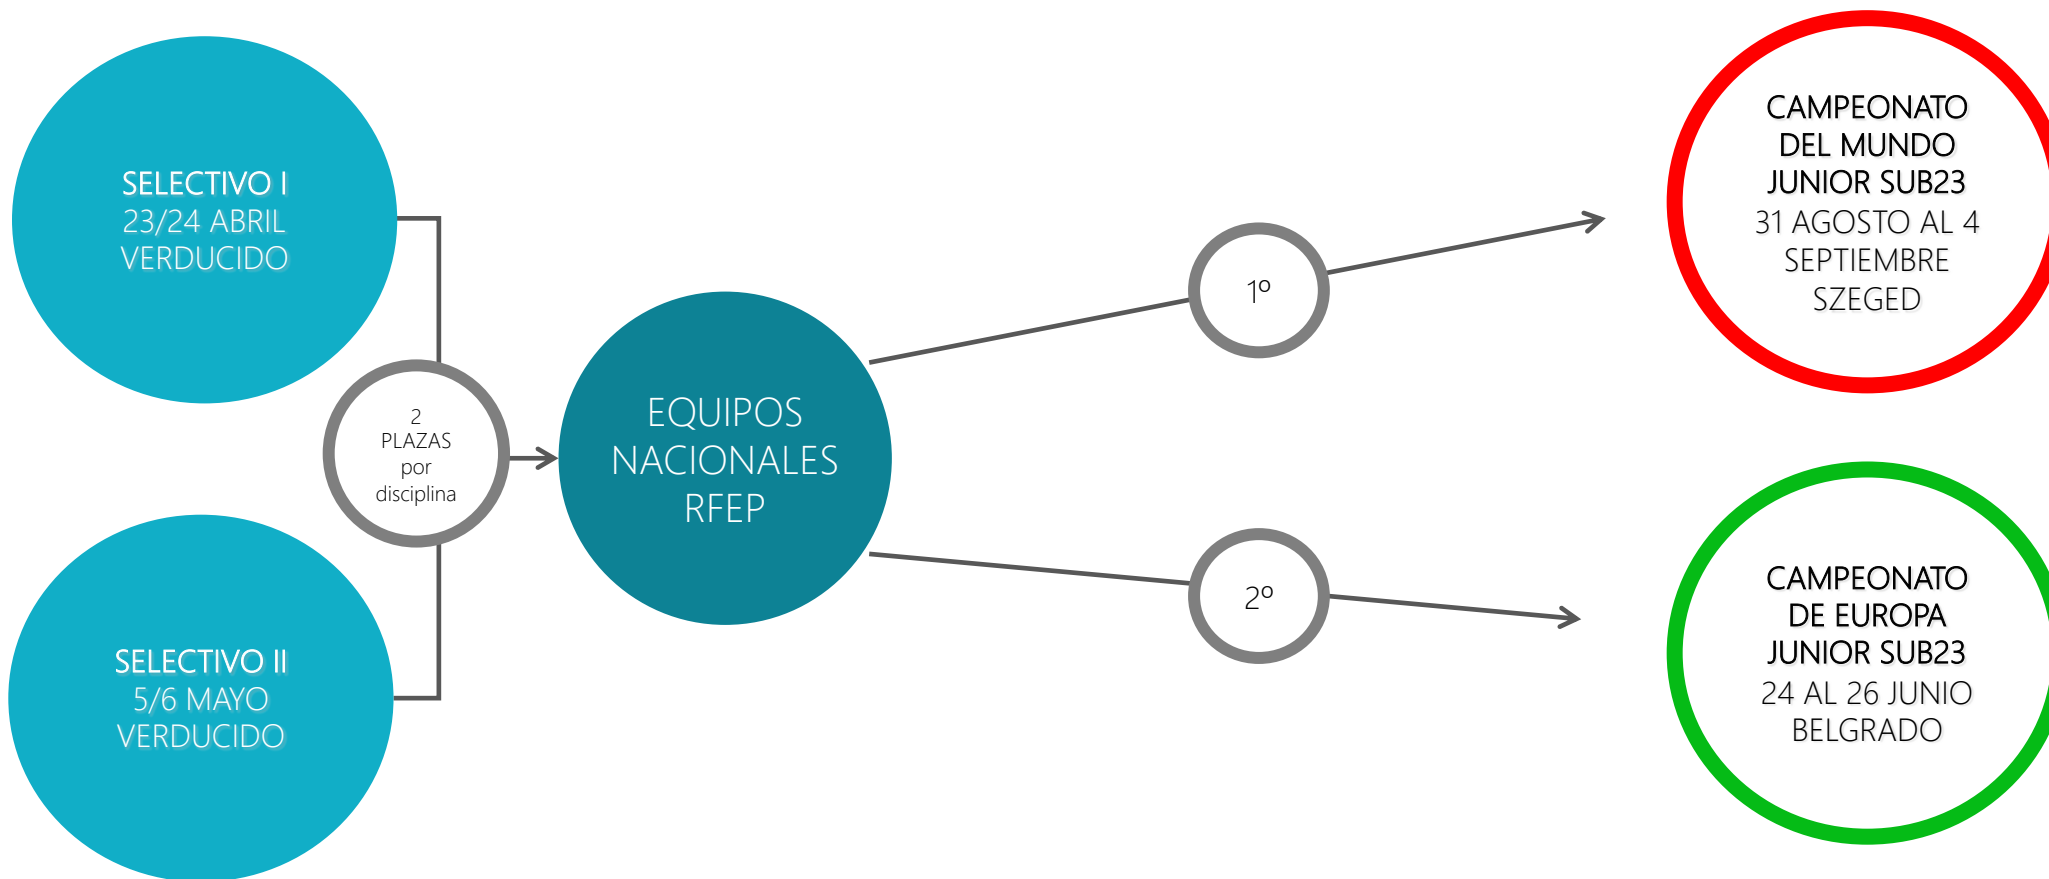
SELECTIVO I
23/24 ABRIL
VERDUCIDO

SELECTIVO II
5/6 MAYO
VERDUCIDO

2
PLAZAS
por
disciplina

EQUIPOS
NACIONALES
RFEP

1º

2º

CAMPEONATO
DEL MUNDO
JUNIOR SUB23
31 AGOSTO AL 4
SEPTIEMBRE
SZEGED

CAMPEONATO
DE EUROPA
JUNIOR SUB23
24 AL 26 JUNIO
BELGRADO